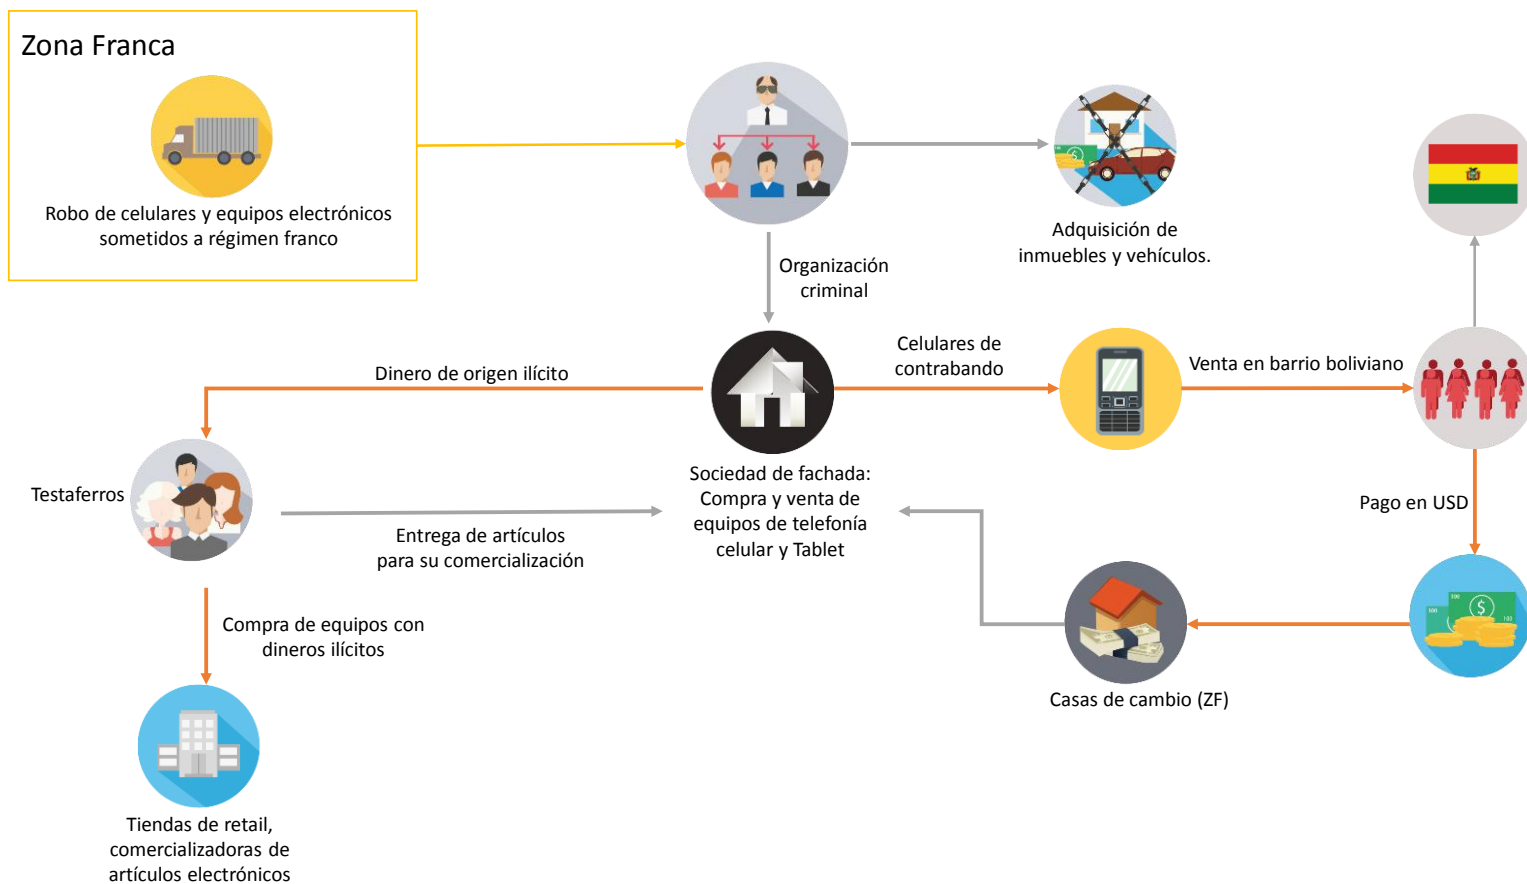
Zona Franca

Robo de celulares y equipos electrónicos sometidos a régimen franco

Organización criminal

Adquisición de inmuebles y vehículos.

Dinero de origen ilícito

Celulares de contrabando

Venta en barrio boliviano

Testaferros

Sociedad de fachada: Compra y venta de equipos de telefonía celular y Tablet

Entrega de artículos para su comercialización

Pago en USD

Compra de equipos con dineros ilícitos

Casas de cambio (ZF)

Tiendas de retail, comercializadoras de artículos electrónicos